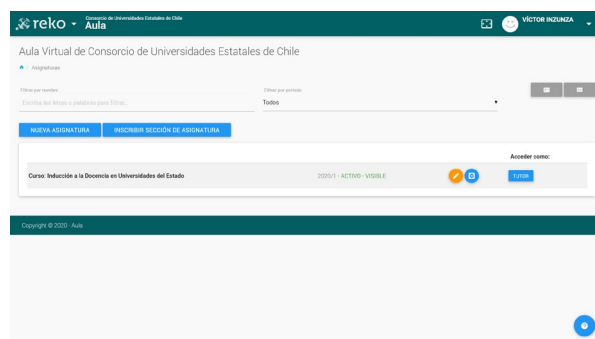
reko ▾ Consorcio de Universidades Estatales de Chile
Aula

VÍCTOR INZUNZA ▾

Aula Virtual de Consorcio de Universidades Estatales de Chile

/ Asignaturas

Filtrar por nombre
Escriba las letras o palabras para filtrar...

Filtrar por periodo
Todos ▾

NUEVA ASIGNATURA
INSCRIBIR SECCIÓN DE ASIGNATURA

Acceder como:

Curso: Inducción a la Docencia en Universidades del Estado
2020/1 - ACTIVO - VISIBLE
TUTOR

Copyright © 2020 · Aula